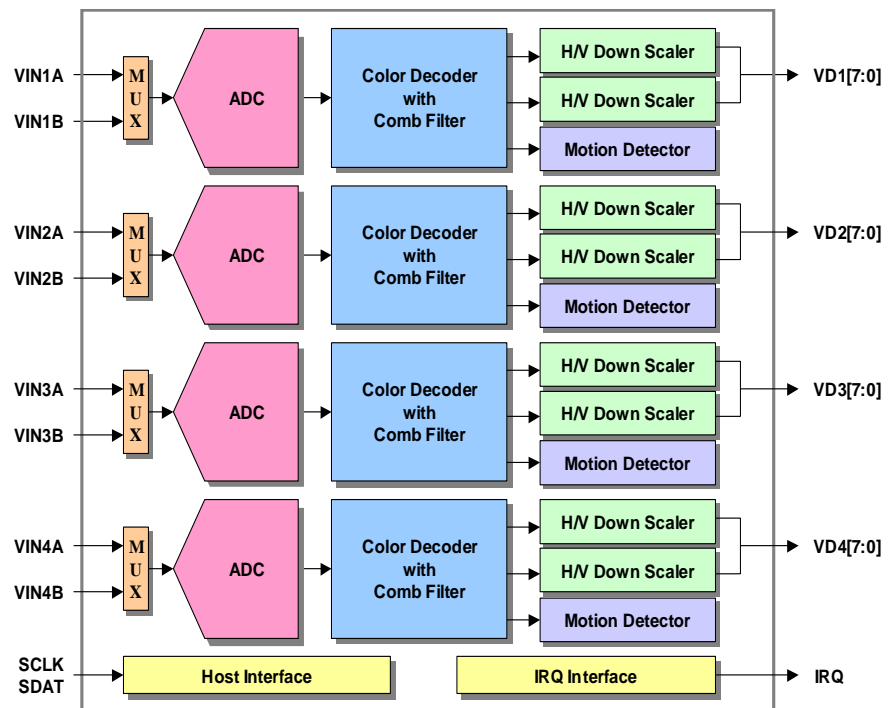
VIN1A
VIN1B
MUX
ADC
Color Decoder with Comb Filter
H/V Down Scaler
H/V Down Scaler
Motion Detector
VD1[7:0]

VIN2A
VIN2B
MUX
ADC
Color Decoder with Comb Filter
H/V Down Scaler
H/V Down Scaler
Motion Detector
VD2[7:0]

VIN3A
VIN3B
MUX
ADC
Color Decoder with Comb Filter
H/V Down Scaler
H/V Down Scaler
Motion Detector
VD3[7:0]

VIN4A
VIN4B
MUX
ADC
Color Decoder with Comb Filter
H/V Down Scaler
H/V Down Scaler
Motion Detector
VD4[7:0]

SCLK
SDAT
Host Interface
IRQ Interface
IRQ